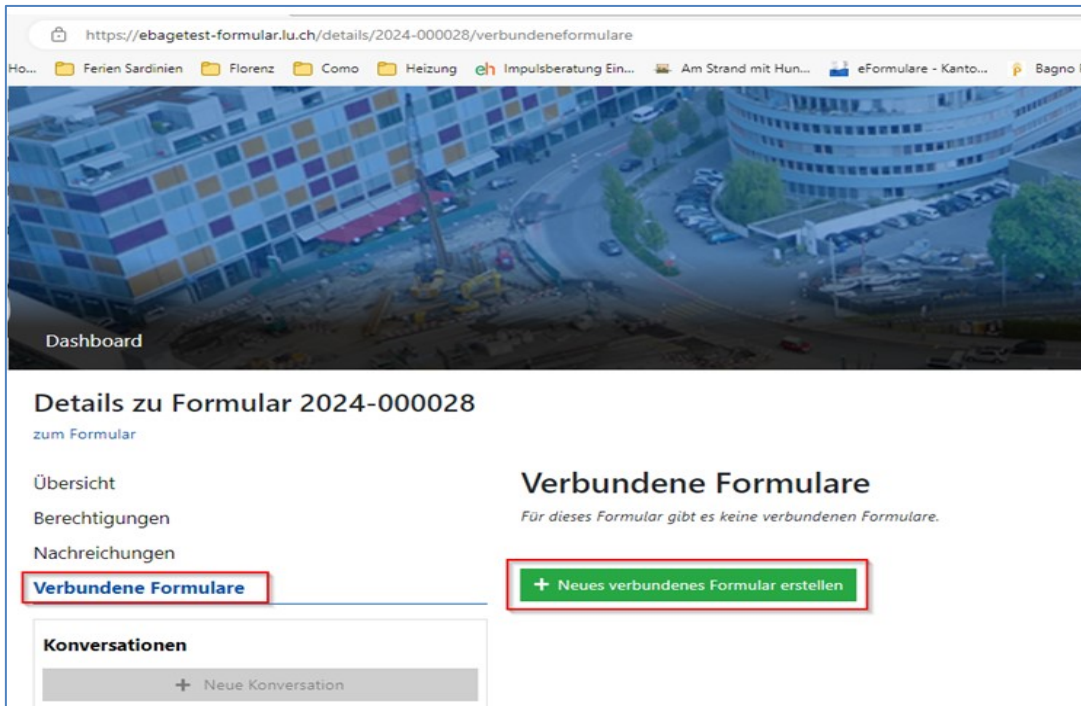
https://ebagetest-formular.lu.ch/details/2024-000028/verbundeneformulare

Ho... Ferien Sardinien Florenz Como Heizung Impulsberatung Ein... Am Strand mit Hun... eFormulare - Kanto... Bagno

Dashboard

Details zu Formular 2024-000028

zum Formular

Übersicht

Berechtigungen

Nachreichungen

Verbundene Formulare

Konversationen

+ Neue Konversation

Verbundene Formulare

Für dieses Formular gibt es keine verbundenen Formulare.

+ Neues verbundenes Formular erstellen